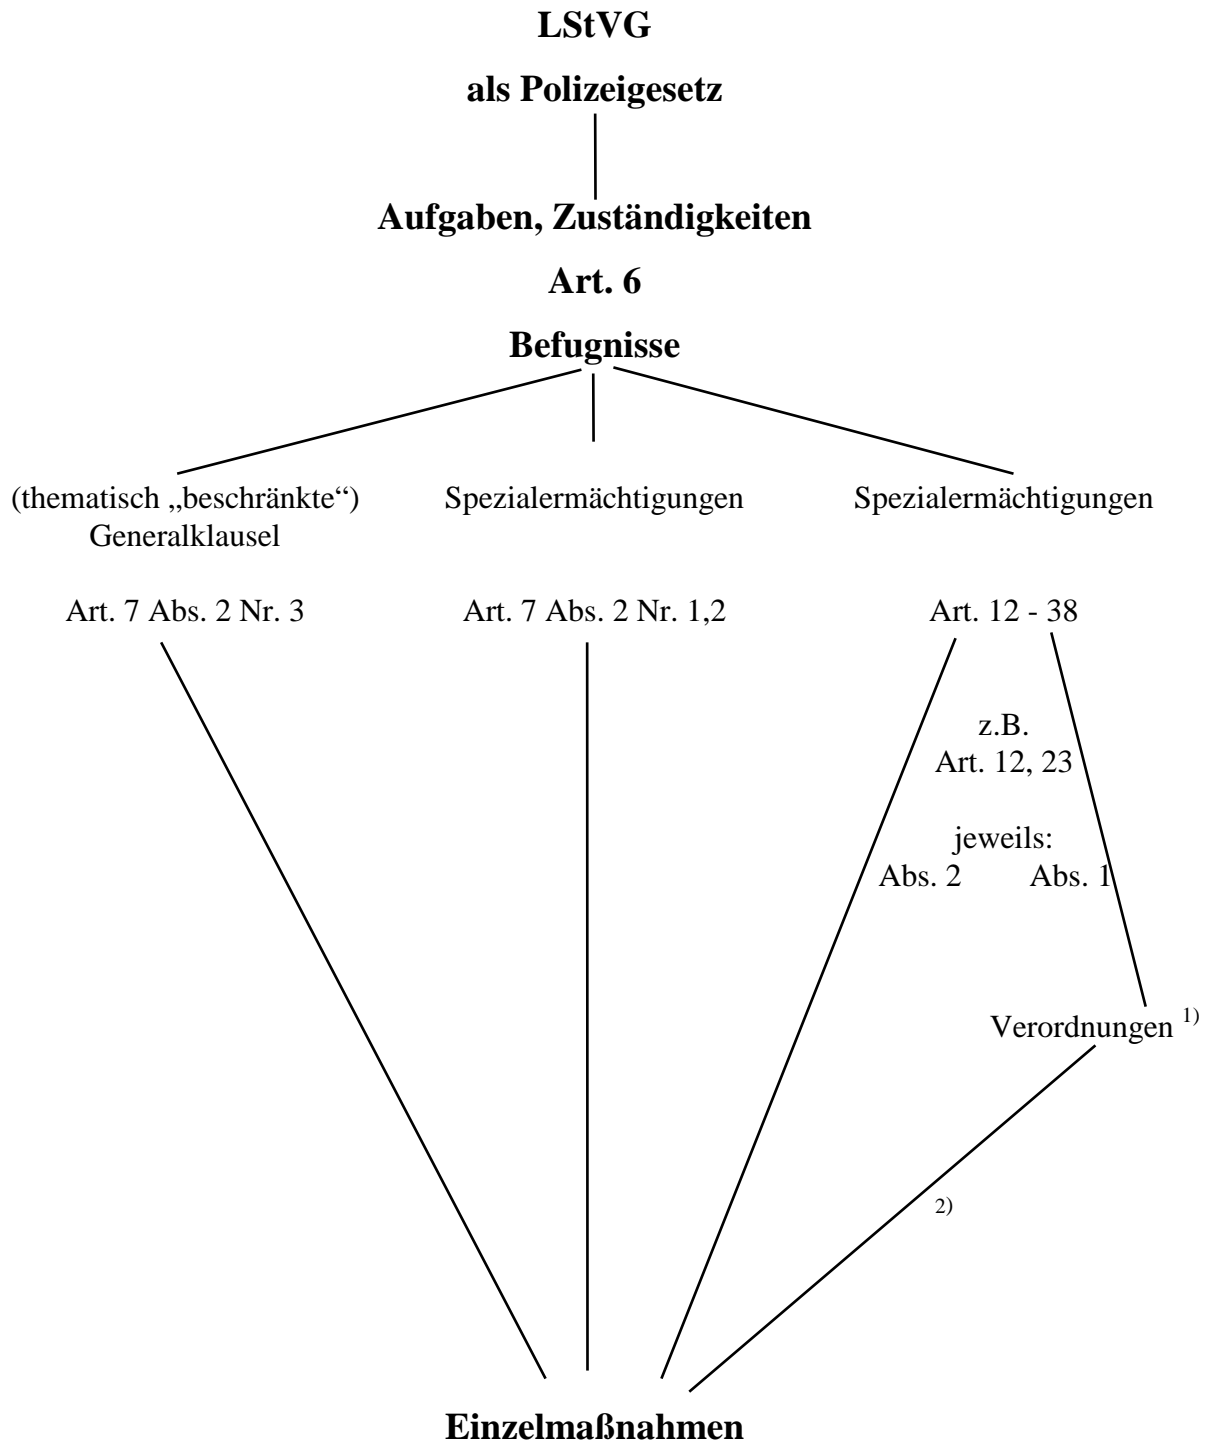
**LStVG**

**als Polizeigesetz**

**Aufgaben, Zuständigkeiten**

**Art. 6**

**Befugnisse**

(thematisch „beschränkte“) Generalklausel

Art. 7 Abs. 2 Nr. 3

Spezialermächtigungen

Art. 7 Abs. 2 Nr. 1,2

Spezialermächtigungen

Art. 12 - 38

z.B.
Art. 12, 23

jeweils:
Abs. 2 Abs. 1

Verordnungen $^{1)}$

$^{2)}$

**Einzelmaßnahmen**